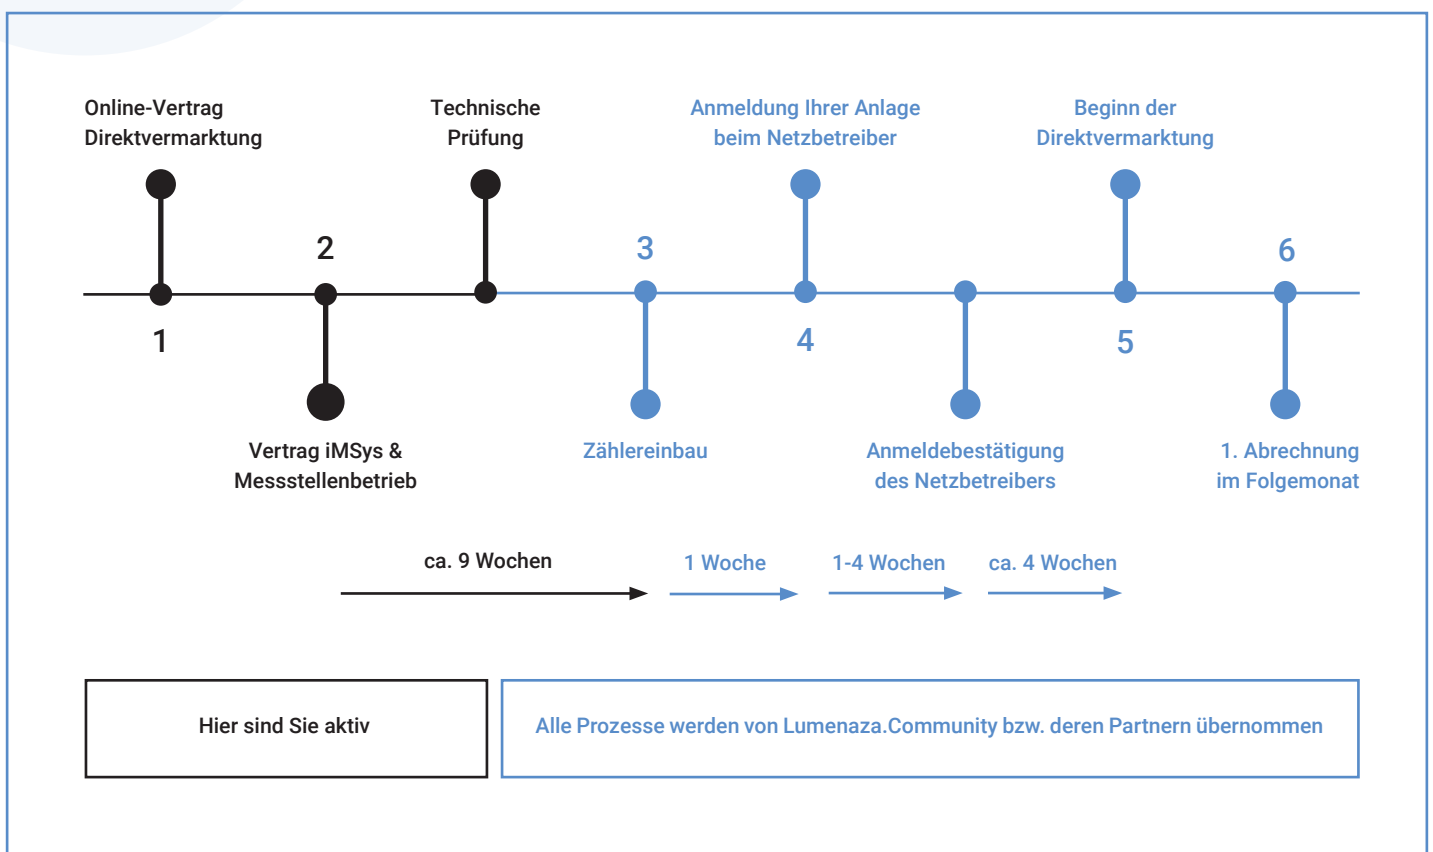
Online-Vertrag Direktvermarktung

Technische Prüfung

Anmeldung Ihrer Anlage beim Netzbetreiber

Beginn der Direktvermarktung

1

2

Vertrag iMSys & Messstellenbetrieb

3

Zählereinbau

4

Anmeldebestätigung des Netzbetreibers

5

6

1. Abrechnung im Folgemonat

ca. 9 Wochen

1 Woche

1-4 Wochen

ca. 4 Wochen

Hier sind Sie aktiv

Alle Prozesse werden von Lumenaza.Community bzw. deren Partnern übernommen